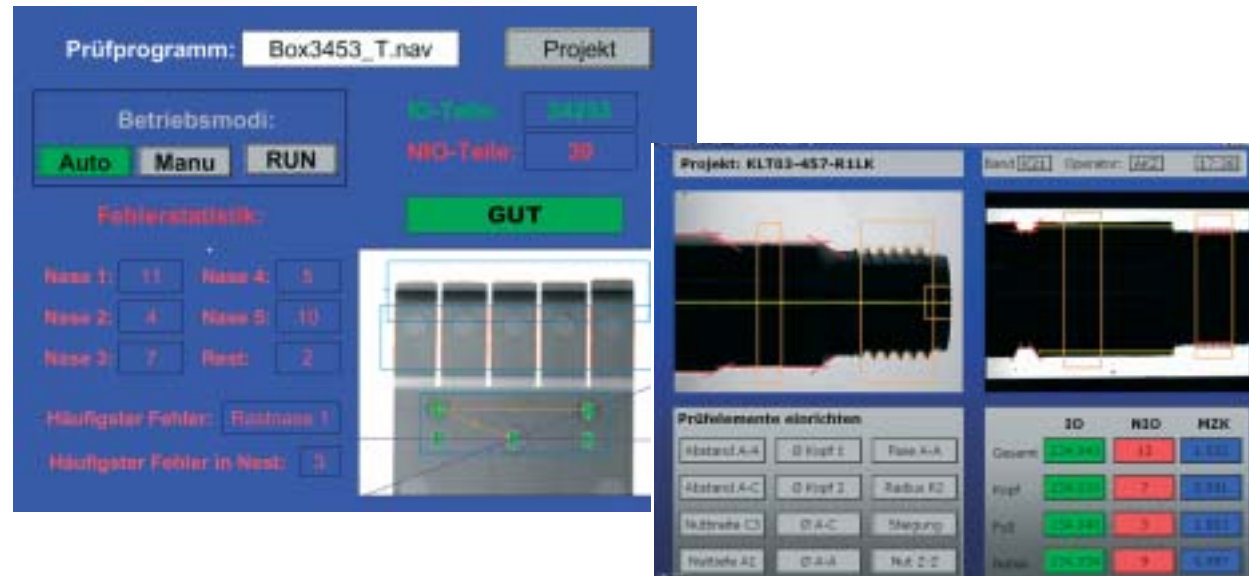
Prüfprogramm: Box3453_T.nav

Projekt

Betriebsmodi:

Auto Manu RUN

IO-Teile: 34233

NIO-Teile: 39

GUT

Fehlerstatistik:

Nase 1: 11
Nase 4: 5
Nase 2: 4
Nase 5: 10
Nase 3: 7
Rest: 2

Häufigster Fehler: Restnase 1

Häufigster Fehler in Nest: 3

Projekt: KLT03-457-R1LK

Band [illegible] Operator: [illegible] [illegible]

Prüfelemente einrichten

| Abstand A-A | Ø Kopf 1 | Fase A-A |
|---|---|---|
| Abstand A-C | Ø Kopf 2 | Radius K2 |
| Nutbreite C3 | Ø A-C | Steigung |
| Nuttiefe A1 | Ø A-A | Nut Z-Z |

| | IO | NIO | MZK |
|---|---|---|---|
| Gesamt | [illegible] | 13 | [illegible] |
| Kopf | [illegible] | 7 | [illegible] |
| Fuß | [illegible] | 3 | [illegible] |
| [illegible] | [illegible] | 9 | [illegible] |